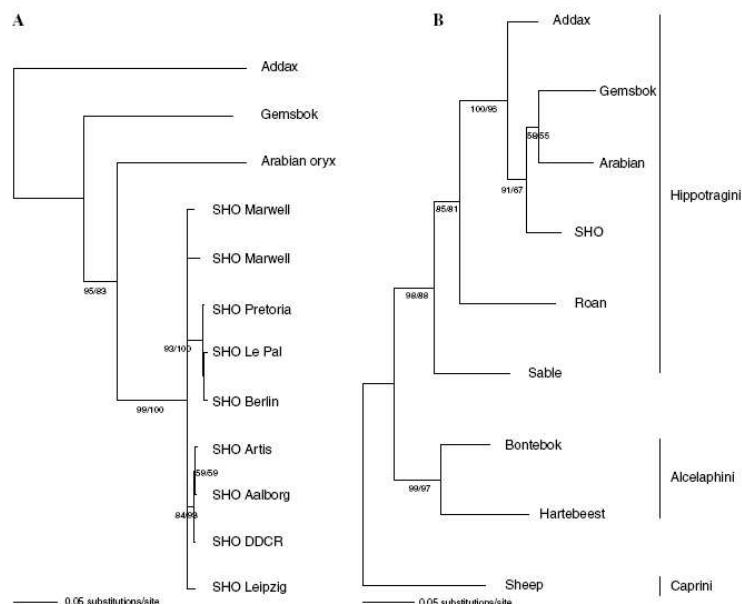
A

Addax

Gemsbok

Arabian oryx

SHO Marwell

SHO Marwell

SHO Pretoria

SHO Le Pal

SHO Berlin

SHO Artis

SHO Aalborg

SHO DDCR

SHO Leipzig

95/83

93/100

99/100

59/59

84/98

0.05 substitutions/site

B

Addax

Gemsbok

Arabian

SHO

Roan

Sable

Bontebok

Hartebeest

Sheep

100/95

59/55

91/67

85/81

98/88

99/97

Hippotragini

Alcelaphini

Caprini

0.05 substitutions/site